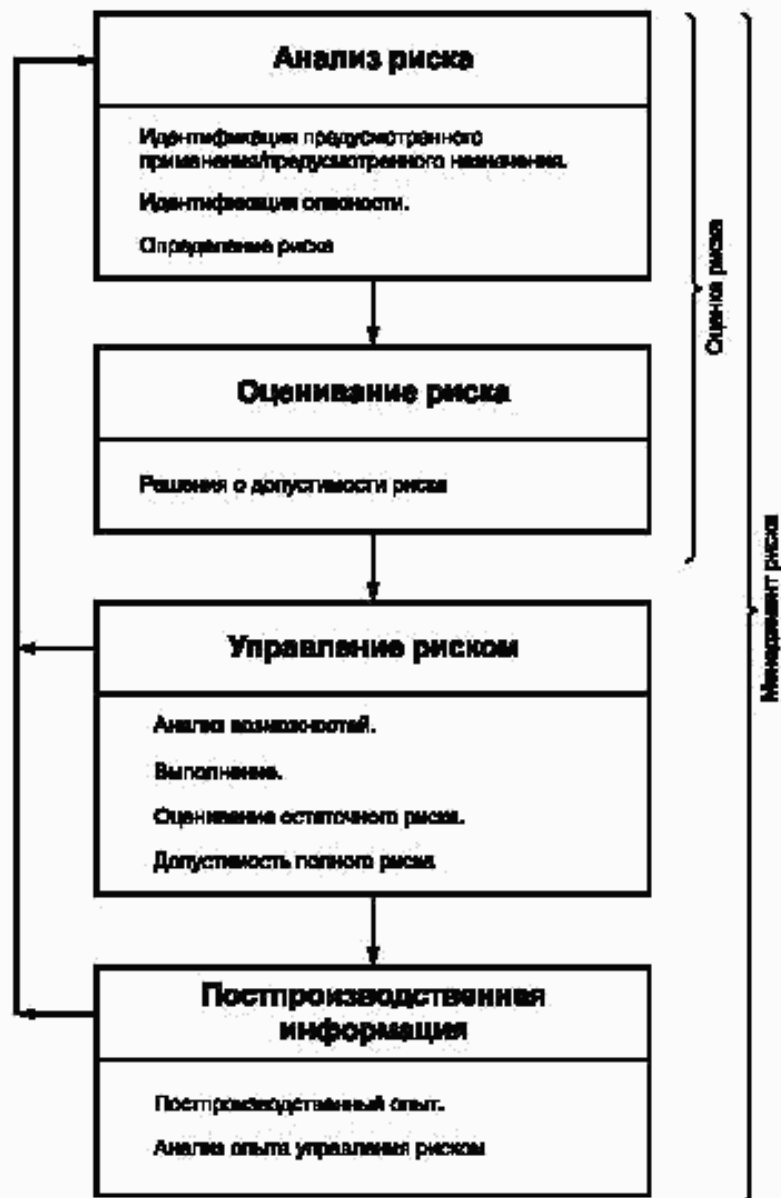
Анализ риска

Идентификация предусмотренного применения/предусмотренного назначения.

Идентификация опасности.

Определение риска

Оценивание риска

Решения о допустимости риска

Управление риском

Анализ возможностей.

Выполнение.

Оценивание остаточного риска.

Допустимость полного риска

Постпроизводственная информация

Постпроизводственный опыт.

Анализ опыта управления риском

Оценка риска

Менеджмент риска